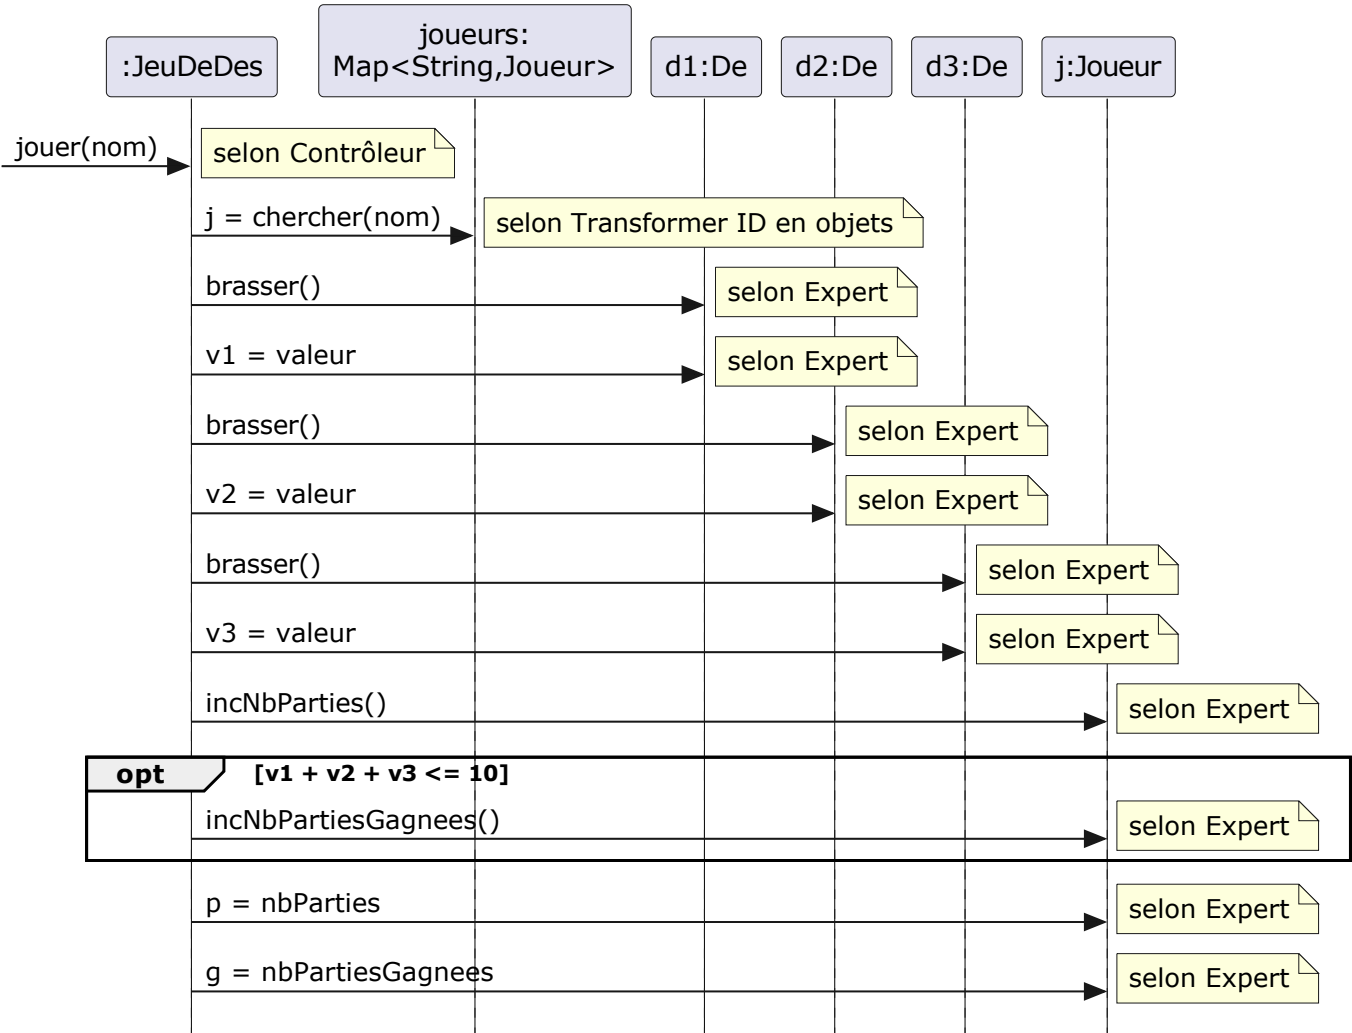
:JeuDeDes

joueurs: Map<String,Joueur>

d1:De

d2:De

d3:De

j:Joueur

jouer(nom)

selon Contrôleur

j = chercher(nom)

selon Transformer ID en objets

brasser()

selon Expert

v1 = valeur

selon Expert

brasser()

selon Expert

v2 = valeur

selon Expert

brasser()

selon Expert

v3 = valeur

selon Expert

incNbParties()

selon Expert

opt

[v1 + v2 + v3 <= 10]

incNbPartiesGagnees()

selon Expert

p = nbParties

selon Expert

g = nbPartiesGagnees

selon Expert